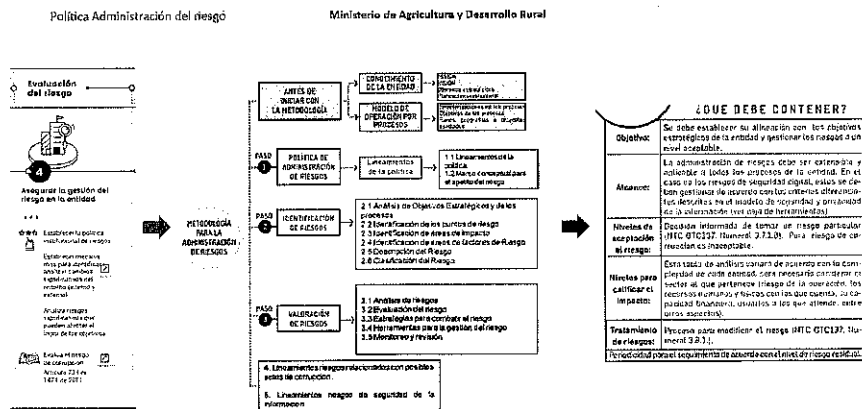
Política Administración del riesgo

Ministerio de Agricultura y Desarrollo Rural

Evaluación del riesgo

4

Asegurar la gestión del riesgo en la entidad

Establecer la política institucional de riesgo

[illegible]

Analiza riesgos significativos que pueden afectar el logro de los objetivos

Evalúa riesgo de corrupción Artículo 73 de 1474 de 2011

METODOLOGÍA PARA LA ADMINISTRACIÓN DE RIESGOS

ANTES DE INICIAR CON LA METODOLOGÍA

CONOCIMIENTO DE LA ENTIDAD

Misión
Visión
Objetivos estratégicos
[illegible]

MODELO DE OPERACIÓN POR PROCESOS

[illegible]
Objetivos de los procesos
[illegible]

PASO 1

POLÍTICA DE ADMINISTRACIÓN DE RIESGOS

Lineamientos de la política

1.1 Lineamientos de la política
1.2 Marco conceptual para el apetito del riesgo

PASO 2

IDENTIFICACIÓN DE RIESGOS

2.1 Análisis de Objetivos Estratégicos y de los procesos
2.2 Identificación de los puntos de riesgo
2.3 Identificación de áreas de impacto
2.4 Identificación de áreas de factores de Riesgo
2.5 Descripción del Riesgo
2.6 Clasificación del Riesgo

PASO 3

VALORACIÓN DE RIESGOS

3.1 Análisis de riesgos
3.2 Evaluación del riesgo
3.3 Estrategias para combatir el riesgo
3.4 Herramientas para la gestión del riesgo
3.5 Monitoreo y revisión

4. Lineamientos riesgos relacionados con posibles actos de corrupción

5. Lineamientos riesgos de seguridad de la información

¿QUE DEBE CONTENER?

| | |
|---|---|
| Objetivo: | Se debe establecer su alineación con los objetivos estratégicos de la entidad y gestionar los riesgos a un nivel aceptable. |
| Alcance: | La administración de riesgos debe ser extensible y aplicable a todos los procesos de la entidad. En el caso de los riesgos de seguridad digital, estos se deben gestionar de acuerdo con los criterios diferenciales descritos en el modelo de seguridad y privacidad de la información (ver caja de herramientas) |
| Niveles de aceptación al riesgo: | Decisión informada de tomar un riesgo particular (NTC GTC137, Numeral 3.7.1.6). Para riesgo de corrupción es inaceptable. |
| Niveles para calificar el impacto: | Esta tabla de análisis variará de acuerdo con la complejidad de cada entidad, será necesario considerar el sector al que pertenece (riesgo de la operación, los recursos humanos y físicos con los que cuenta), su capacidad financiera, usuarios a los que atiende, entre otros aspectos). |
| Tratamiento de riesgos: | Proceso para modificar el riesgo (NTC GTC137, Numeral 3.8.1). |

Periodicidad para el seguimiento de acuerdo con el nivel de riesgo residual.